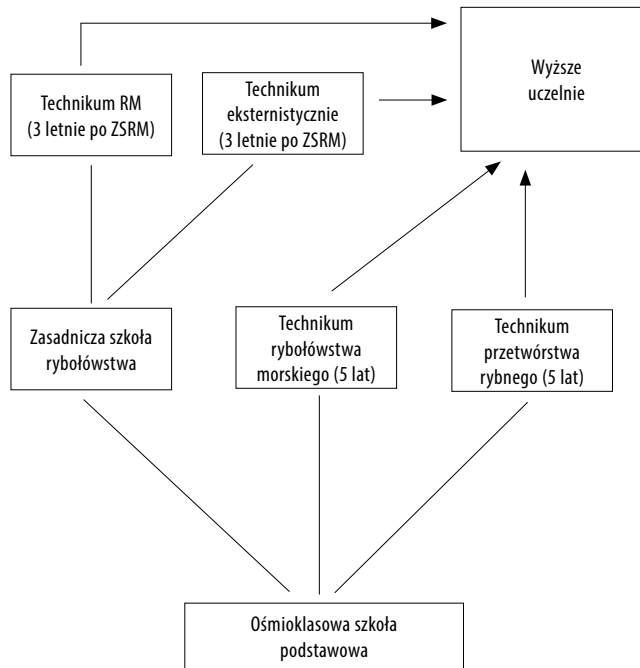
Technikum RM (3 letnie po ZSRM)

Technikum eksternistycznie (3 letnie po ZSRM)

Wyższe uczelnie

Zasadnicza szkoła rybołówstwa

Technikum rybołówstwa morskiego (5 lat)

Technikum przetwórstwa rybnego (5 lat)

Ośmioklasowa szkoła podstawowa